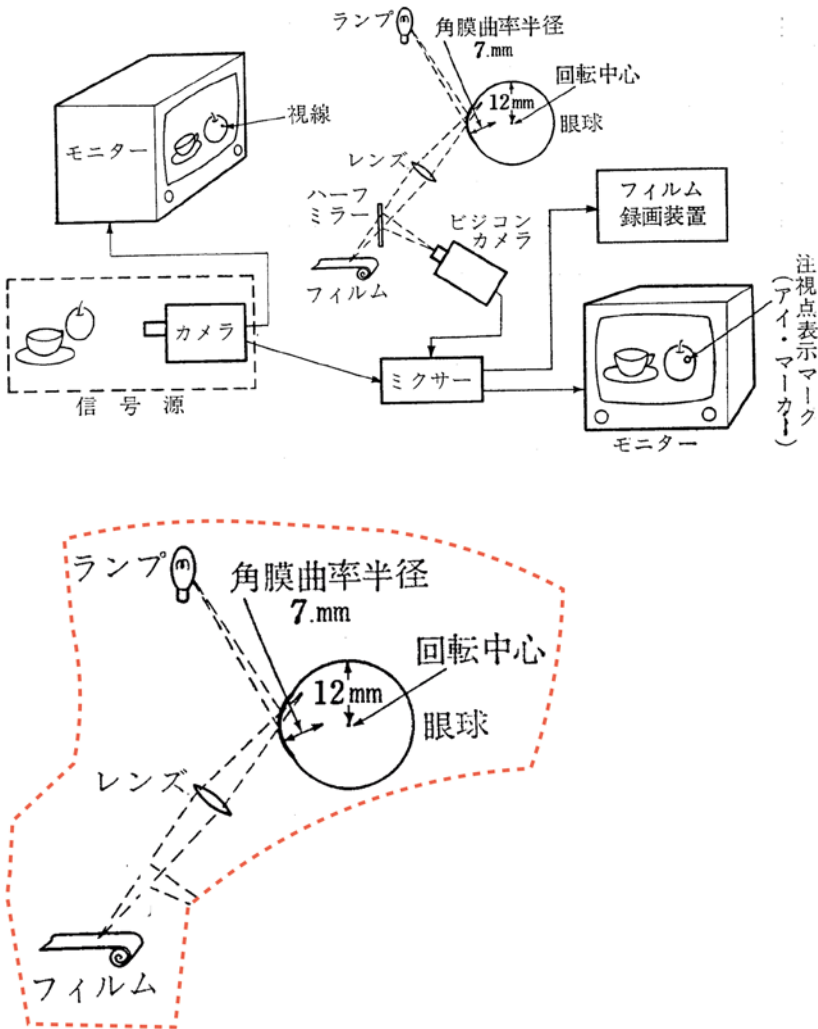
ランプ
角膜曲率半径
7.mm
回転中心
12mm
眼球
視線
モニター
レンズ
ハーフ
ミラー
ビジコン
カメラ
フィルム
録画装置
フィルム
注視点表示マーク
(アイ・マーカー)
カメラ
信号源
ミクサー
モニター

ランプ
角膜曲率半径
7.mm
回転中心
12mm
眼球
レンズ
フィルム